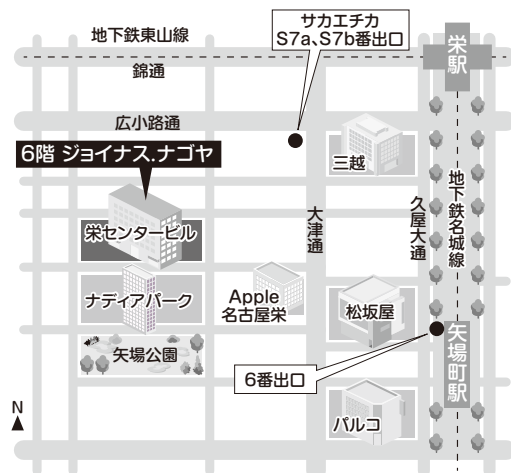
地下鉄東山線

サカエチカ
S7a、S7b番出口

栄駅

錦通

広小路通

6階 ジョイナス.ナゴヤ

三越

地下鉄名城線

久屋大通

大津通

栄センタービル

Apple
名古屋栄

ナディアパーク

松坂屋

矢場町駅

矢場公園

6番出口

N

パルコ